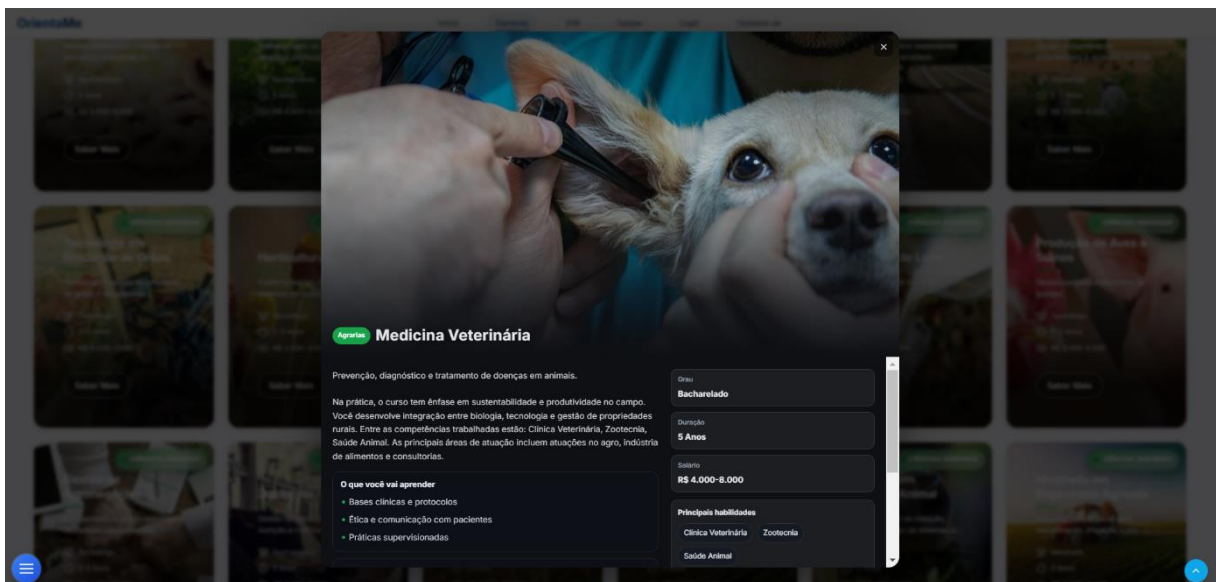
OrientaMe

×

Agrárias Medicina Veterinária

Prevenção, diagnóstico e tratamento de doenças em animais.

Na prática, o curso tem ênfase em sustentabilidade e produtividade no campo. Você desenvolve integração entre biologia, tecnologia e gestão de propriedades rurais. Entre as competências trabalhadas estão: Clínica Veterinária, Zootecnia, Saúde Animal. As principais áreas de atuação incluem atuações no agro, indústria de alimentos e consultorias.

O que você vai aprender
• Bases clínicas e protocolos
• Ética e comunicação com pacientes
• Práticas supervisionadas

Grau
Bacharelado

Duração
5 Anos

Salário
R$ 4.000-8.000

Principais habilidades
Clínica Veterinária
Zootecnia
Saúde Animal